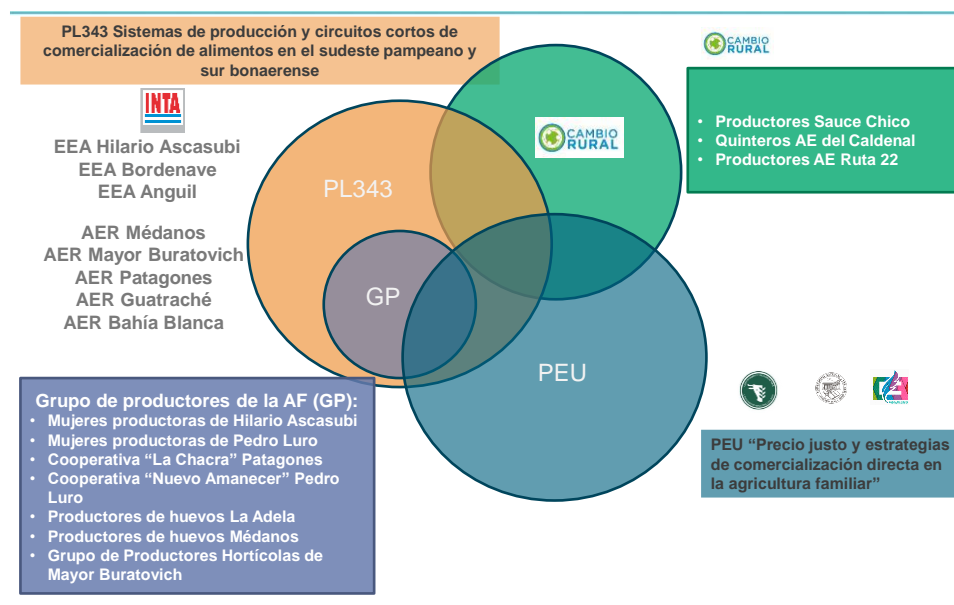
PL343 Sistemas de producción y circuitos cortos de comercialización de alimentos en el sudeste pampeano y sur bonaerense

CAMBIO RURAL

INTA

EEA Hilario Ascasubi
EEA Bordenave
EEA Anguil

AER Médanos
AER Mayor Buratovich
AER Patagones
AER Guatraché
AER Bahía Blanca

PL343

CAMBIO RURAL

• Productores Sauce Chico
• Quinteros AE del Caldenal
• Productores AE Ruta 22

GP

PEU

Grupo de productores de la AF (GP):
• Mujeres productoras de Hilario Ascasubi
• Mujeres productoras de Pedro Luro
• Cooperativa “La Chacra” Patagones
• Cooperativa “Nuevo Amanecer” Pedro Luro
• Productores de huevos La Adela
• Productores de huevos Médanos
• Grupo de Productores Hortícolas de Mayor Buratovich

PEU “Precio justo y estrategias de comercialización directa en la agricultura familiar”